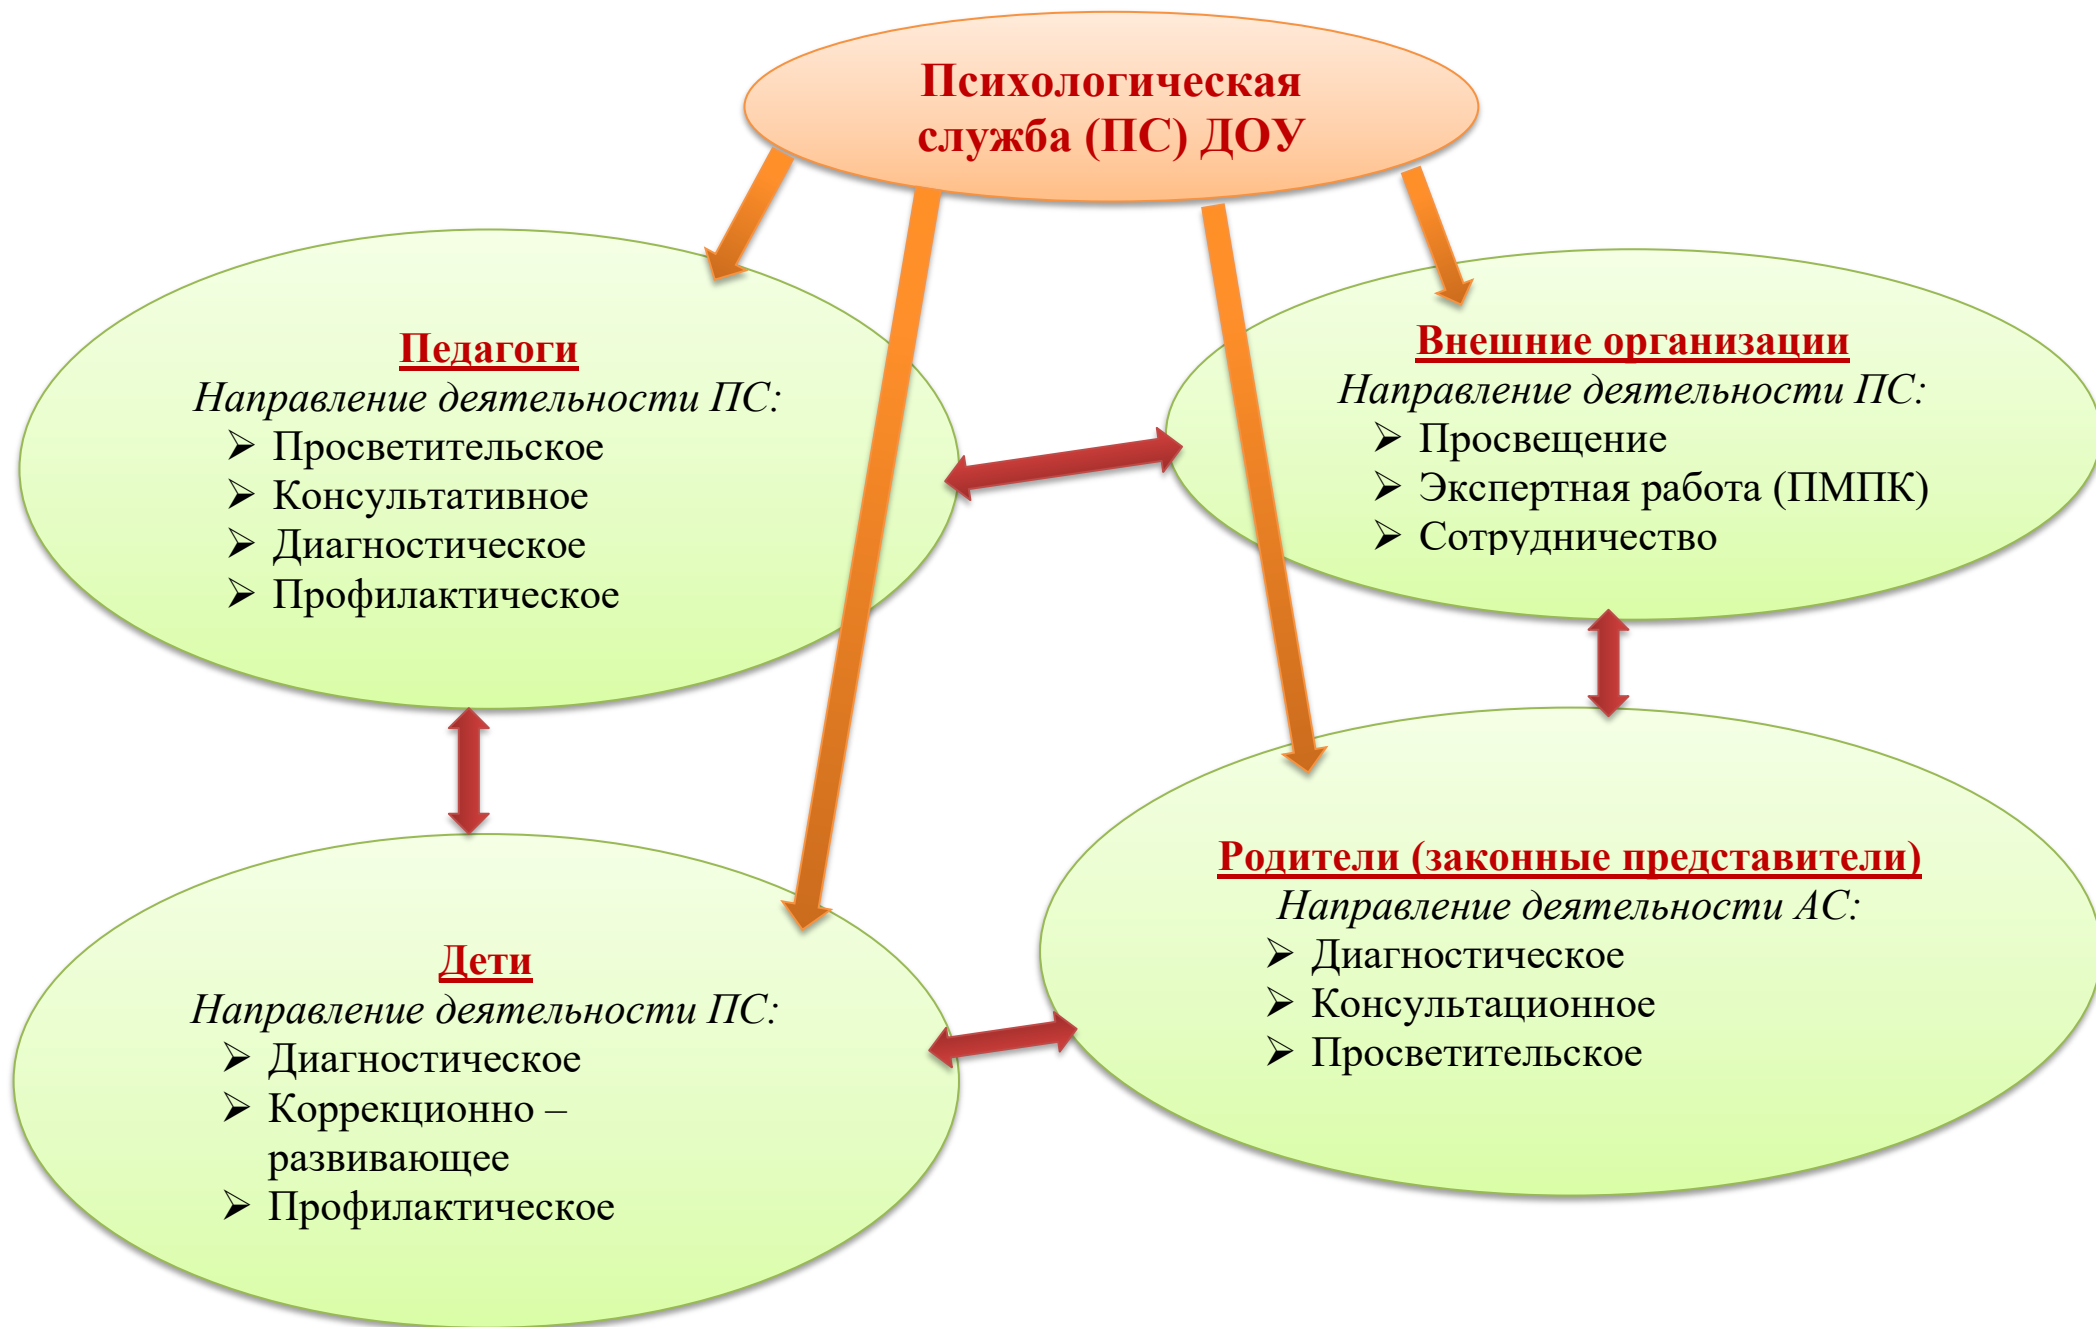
Психологическая служба (ПС) ДОУ

Педагоги
Направление деятельности ПС:
➢ Просветительское
➢ Консультативное
➢ Диагностическое
➢ Профилактическое

Внешние организации
Направление деятельности ПС:
➢ Просвещение
➢ Экспертная работа (ПМПК)
➢ Сотрудничество

Дети
Направление деятельности ПС:
➢ Диагностическое
➢ Коррекционно – развивающее
➢ Профилактическое

Родители (законные представители)
Направление деятельности АС:
➢ Диагностическое
➢ Консультационное
➢ Просветительское